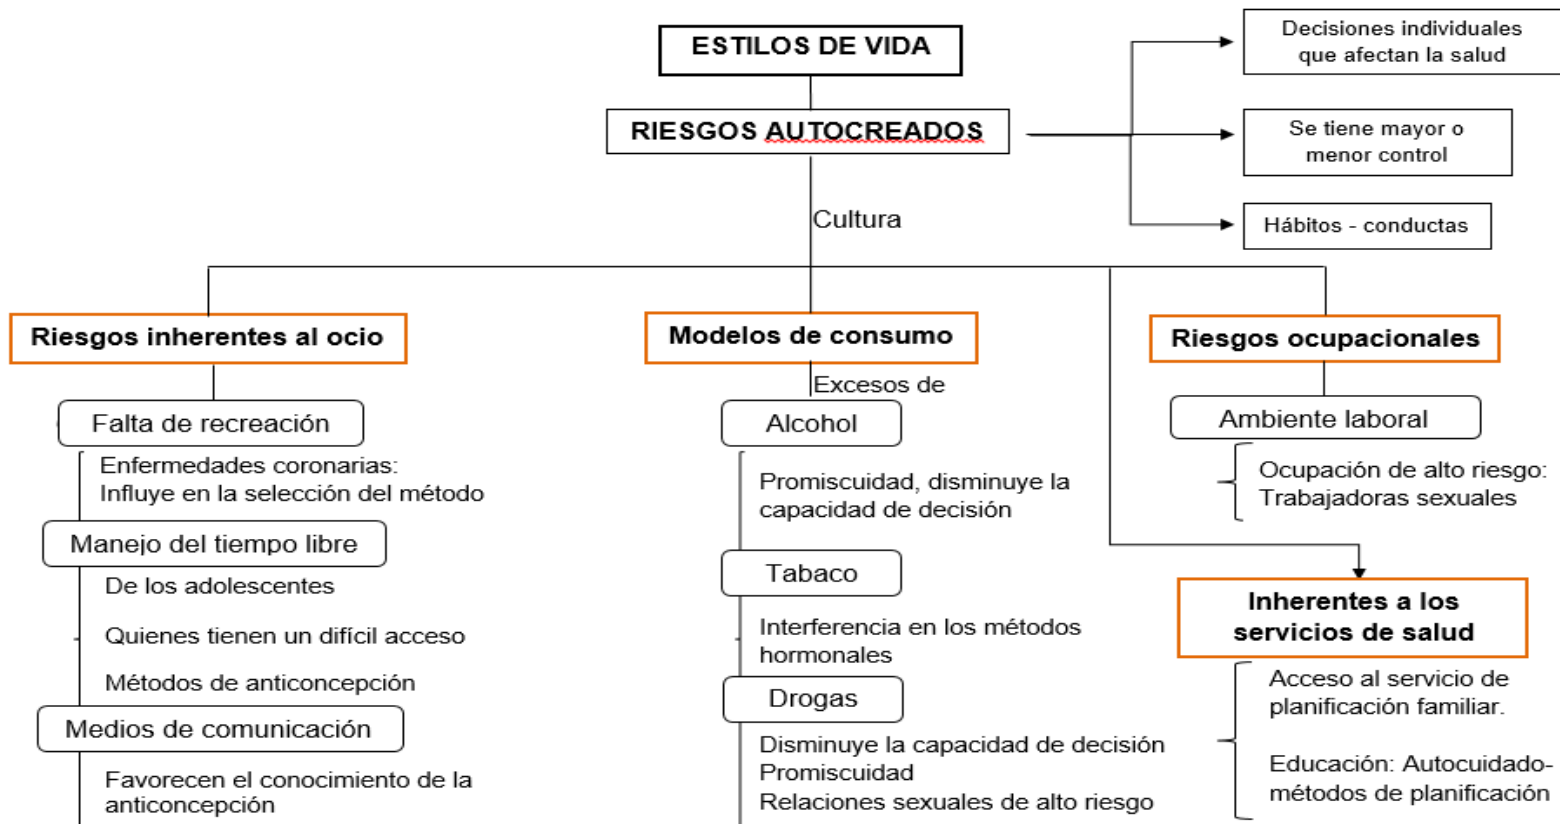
ESTILOS DE VIDA

RIESGOS AUTOCREADOS

Decisiones individuales que afectan la salud

Se tiene mayor o menor control

Hábitos - conductas

Cultura

Riesgos inherentes al ocio

Falta de recreación

Enfermedades coronarias: Influye en la selección del método

Manejo del tiempo libre

De los adolescentes

Quienes tienen un difícil acceso

Métodos de anticoncepción

Medios de comunicación

Favorecen el conocimiento de la anticoncepción

Modelos de consumo

Excesos de

Alcohol

Promiscuidad, disminuye la capacidad de decisión

Tabaco

Interferencia en los métodos hormonales

Drogas

Disminuye la capacidad de decisión
Promiscuidad
Relaciones sexuales de alto riesgo

Riesgos ocupacionales

Ambiente laboral

Ocupación de alto riesgo: Trabajadoras sexuales

Inherentes a los servicios de salud

Acceso al servicio de planificación familiar.

Educación: Autocuidado-métodos de planificación